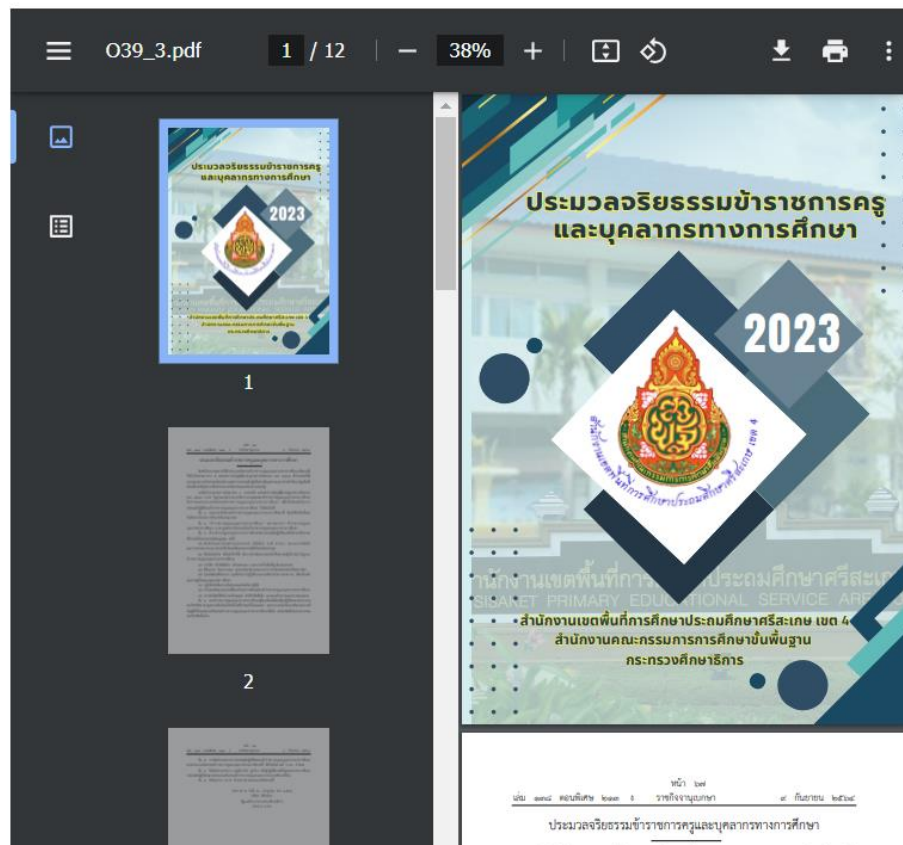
O39_3.pdf 1 / 12 — 38% +

1

2

ประมวลจริยธรรมข้าราชการครู และบุคลากรทางการศึกษา

2023

านักงานเขตพื้นที่การ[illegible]ประถมศึกษาศรีสะเก
SISAKET PRIMARY EDUCATIONAL SERVICE ARE

สำนักงานเขตพื้นที่การศึกษาประถมศึกษาศรีสะเกษ เขต 4
สำนักงานคณะกรรมการการศึกษาขั้นพื้นฐาน
กระทรวงศึกษาธิการ

หน้า ๒๗
เล่ม ๑๓๘ ตอนพิเศษ ๒๑๓ ง ราชกิจจานุเบกษา ๙ กันยายน ๒๕๖๔

ประมวลจริยธรรมข้าราชการครูและบุคลากรทางการศึกษา